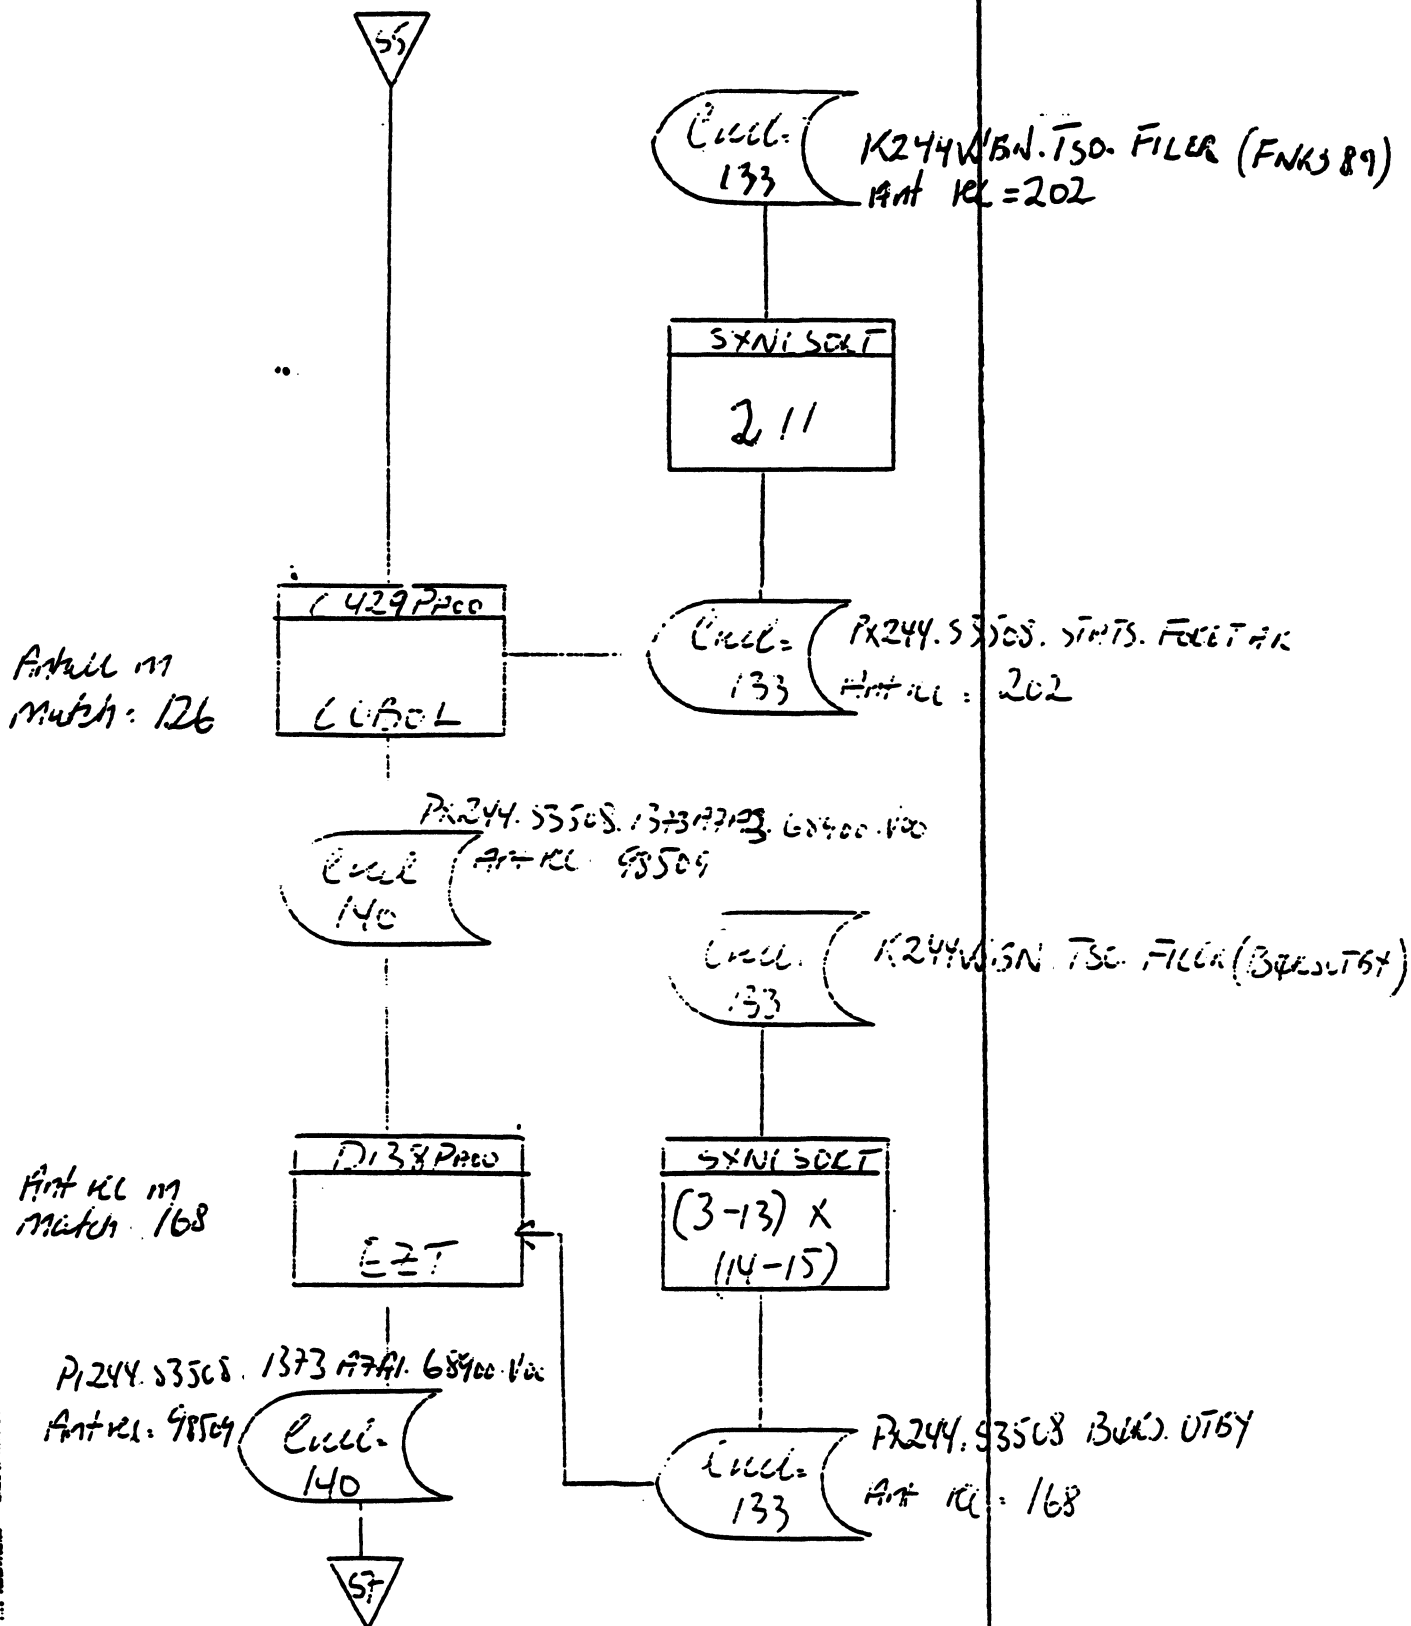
55

Lrecl= 133

K244WBN.TSO.FILER (FNKS89)
Ant rec=202

SYNCSORT

211

C429PROD

COBOL

Antall m Match: 126

Lrecl= 133

PX244.S35C8.STATS.FORETAK
Antrec: 202

PX244.S35C8.1373A7A1.68900.VOO
Ant rec 98509

Lrecl 140

Lrecl. 133

K244WBN.TSO.FILER(B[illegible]UTBY)

Ant rec m Match 168

D138PROD

EZT

SYNCSORT

(3-13) X (14-15)

P1244.S35C8.1373A7A1.68900.Voo
Antrec: 98509

Lrecl. 140

Lrecl= 133

PX244.S35C8 BUD.UTBY
Ant rec: 168

57